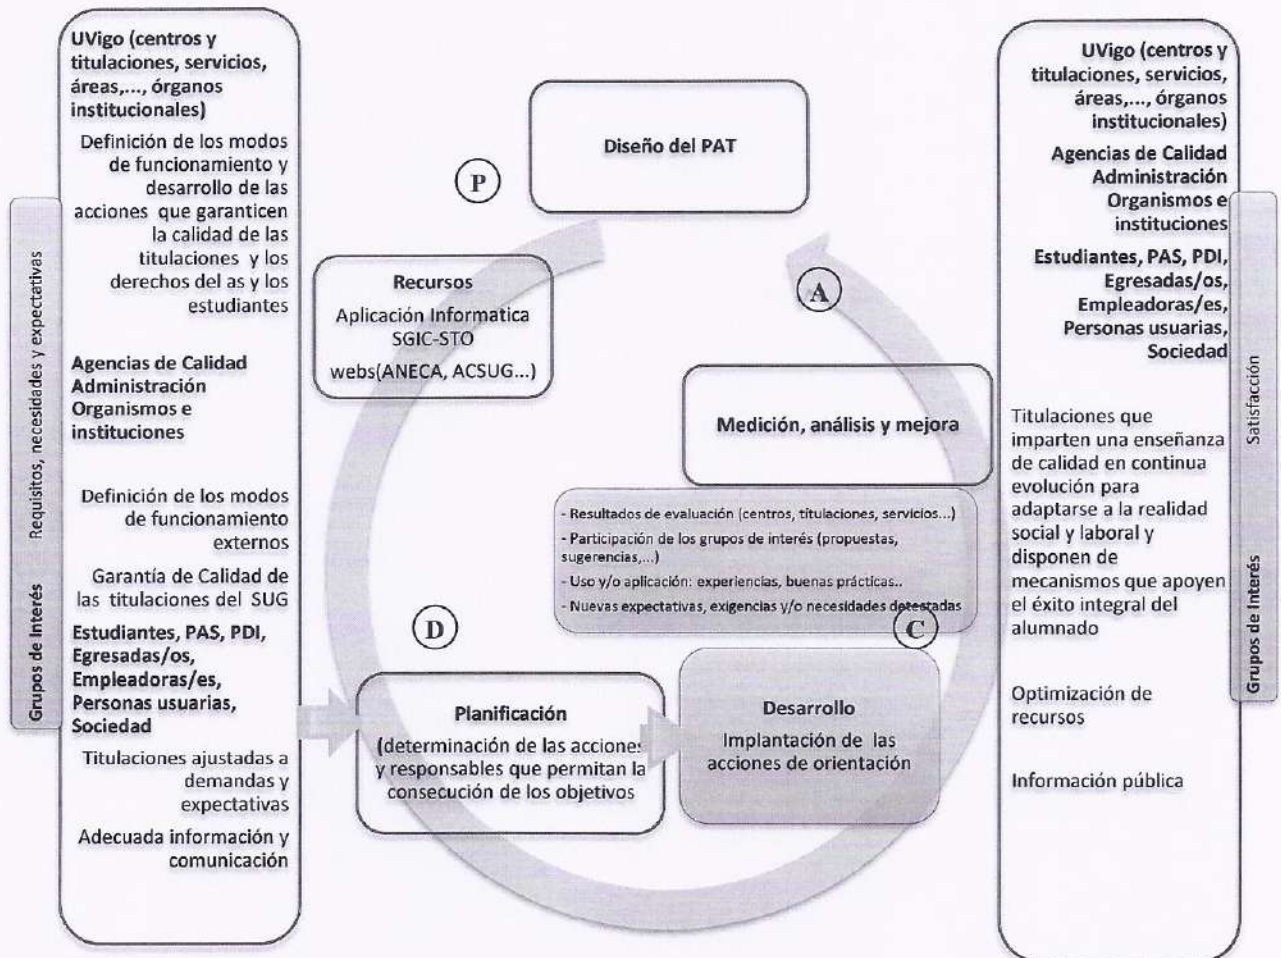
Grupos de Interés   Requisitos, necesidades y expectativas

UVigo (centros y titulaciones, servicios, áreas,..., órganos institucionales)

Definición de los modos de funcionamiento y desarrollo de las acciones que garanticen la calidad de las titulaciones y los derechos del as y los estudiantes

Agencias de Calidad Administración Organismos e instituciones

Definición de los modos de funcionamiento externos

Garantía de Calidad de las titulaciones del SUG

Estudiantes, PAS, PDI, Egresadas/os, Empleadoras/es, Personas usuarias, Sociedad

Titulaciones ajustadas a demandas y expectativas

Adecuada información y comunicación

P

Diseño del PAT

Recursos
Aplicación Informatica SGIC-STO
webs(ANECA, ACSUG...)

A

Medición, análisis y mejora

- Resultados de evaluación (centros, titulaciones, servicios...)
- Participación de los grupos de interés (propuestas, sugerencias,...)
- Uso y/o aplicación: experiencias, buenas prácticas..
- Nuevas expectativas, exigencias y/o necesidades detestadas

C

D

Planificación
(determinación de las acciones y responsables que permitan la consecución de los objetivos

Desarrollo
Implantación de las acciones de orientación

UVigo (centros y titulaciones, servicios, áreas,..., órganos institucionales)

Agencias de Calidad Administración Organismos e instituciones

Estudiantes, PAS, PDI, Egresadas/os, Empleadoras/es, Personas usuarias, Sociedad

Titulaciones que imparten una enseñanza de calidad en continua evolución para adaptarse a la realidad social y laboral y disponen de mecanismos que apoyen el éxito integral del alumnado

Optimización de recursos

Información pública

Grupos de Interés   Satisfacción